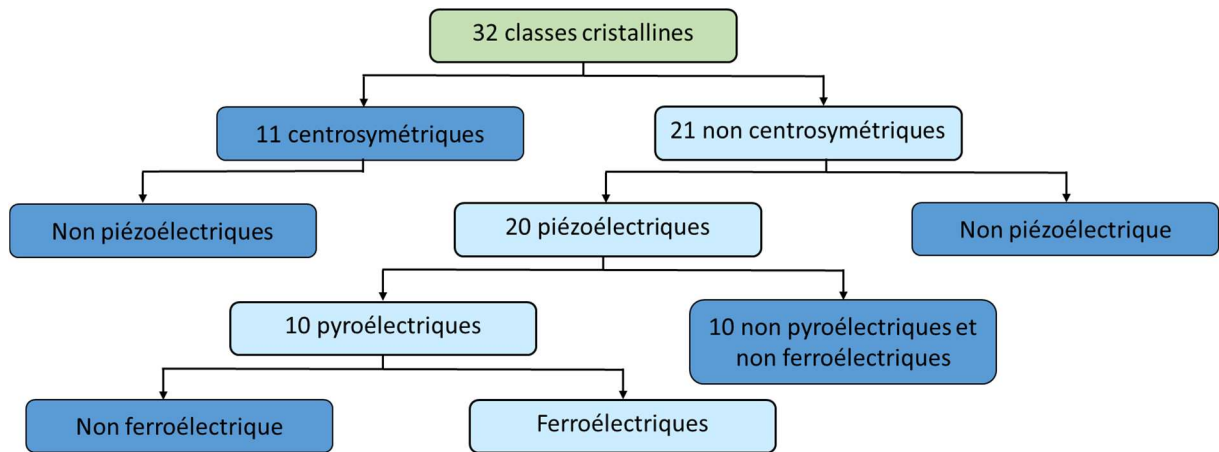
32 classes cristallines

11 centrosymétriques

21 non centrosymétriques

Non piézoélectriques

20 piézoélectriques

Non piézoélectrique

10 pyroélectriques

10 non pyroélectriques et non ferroélectriques

Non ferroélectrique

Ferroélectriques